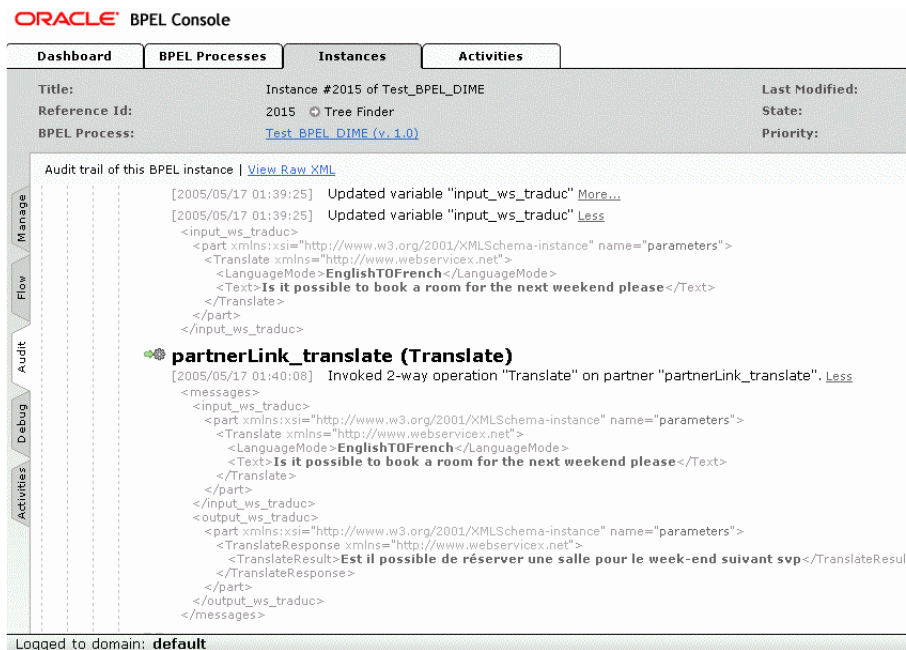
ORACLE BPEL Console

Dashboard | BPEL Processes | Instances | Activities

Title: Instance #2015 of Test_BPEL_DIME
Reference Id: 2015 Tree Finder
BPEL Process: Test_BPEL_DIME (v. 1.0)

Last Modified:
State:
Priority:

Audit trail of this BPEL instance | View Raw XML

Manage
Flow
Audit
Debug
Activities

[2005/05/17 01:39:25] Updated variable "input_ws_traduc" More...
[2005/05/17 01:39:25] Updated variable "input_ws_traduc" Less
<input_ws_traduc>
<part xmlns:xsi="http://www.w3.org/2001/XMLSchema-instance" name="parameters">
<Translate xmlns="http://www.webservicex.net">
<LanguageMode>EnglishTOFrench</LanguageMode>
<Text>Is it possible to book a room for the next weekend please</Text>
</Translate>
</part>
</input_ws_traduc>

partnerLink_translate (Translate)
[2005/05/17 01:40:08] Invoked 2-way operation "Translate" on partner "partnerLink_translate". Less
<messages>
<input_ws_traduc>
<part xmlns:xsi="http://www.w3.org/2001/XMLSchema-instance" name="parameters">
<Translate xmlns="http://www.webservicex.net">
<LanguageMode>EnglishTOFrench</LanguageMode>
<Text>Is it possible to book a room for the next weekend please</Text>
</Translate>
</part>
</input_ws_traduc>
<output_ws_traduc>
<part xmlns:xsi="http://www.w3.org/2001/XMLSchema-instance" name="parameters">
<TranslateResponse xmlns="http://www.webservicex.net">
<TranslateResult>Est il possible de réserver une salle pour le week-end suivant svp</TranslateResul
</TranslateResponse>
</part>
</output_ws_traduc>
</messages>

Logged to domain: default